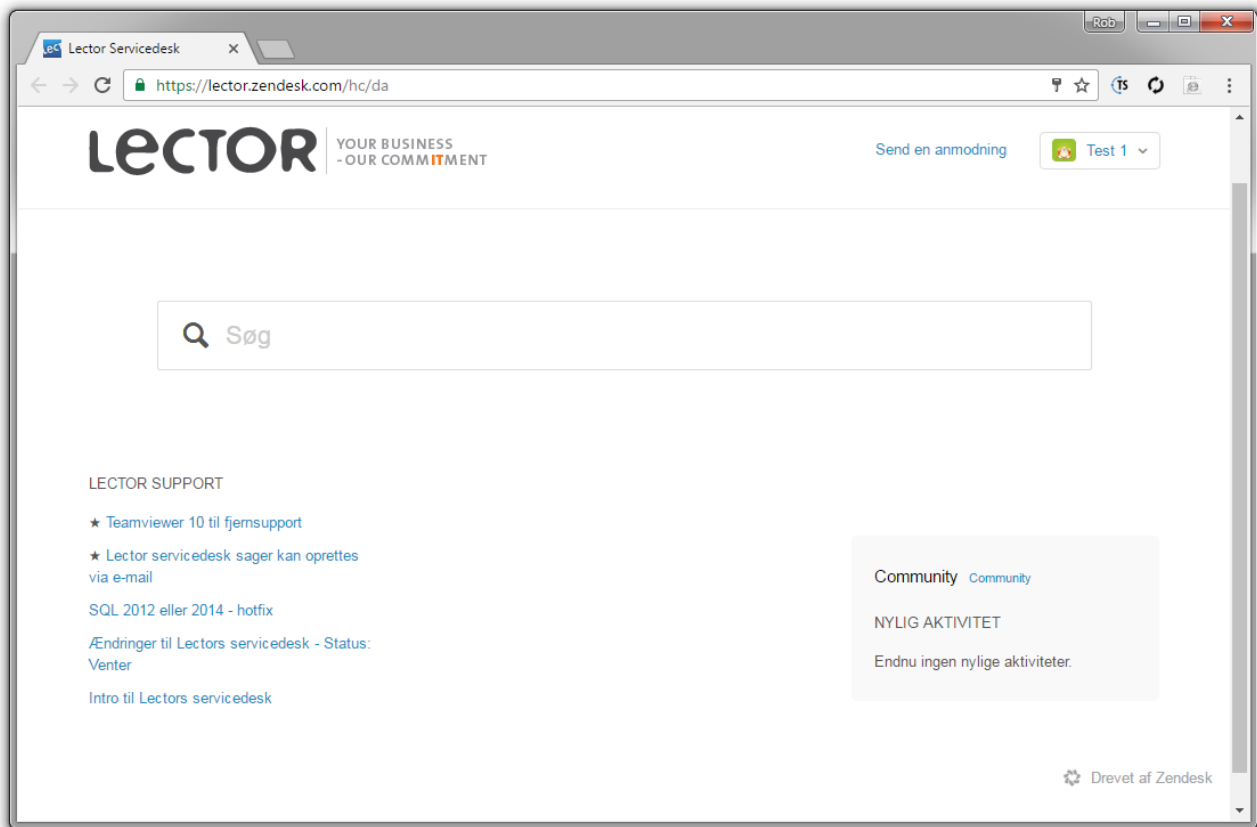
Rob

Lector Servicedesk

https://lector.zendesk.com/hc/da

LECTOR YOUR BUSINESS - OUR COMMITMENT

Send en anmodning

Test 1

Søg

LECTOR SUPPORT

★ Teamviewer 10 til fjernsupport

★ Lector servicedesk sager kan oprettes via e-mail

SQL 2012 eller 2014 - hotfix

Ændringer til Lectors servicedesk - Status: Venter

Intro til Lectors servicedesk

Community Community

NYLIG AKTIVITET

Endnu ingen nylige aktiviteter.

Drevet af Zendesk